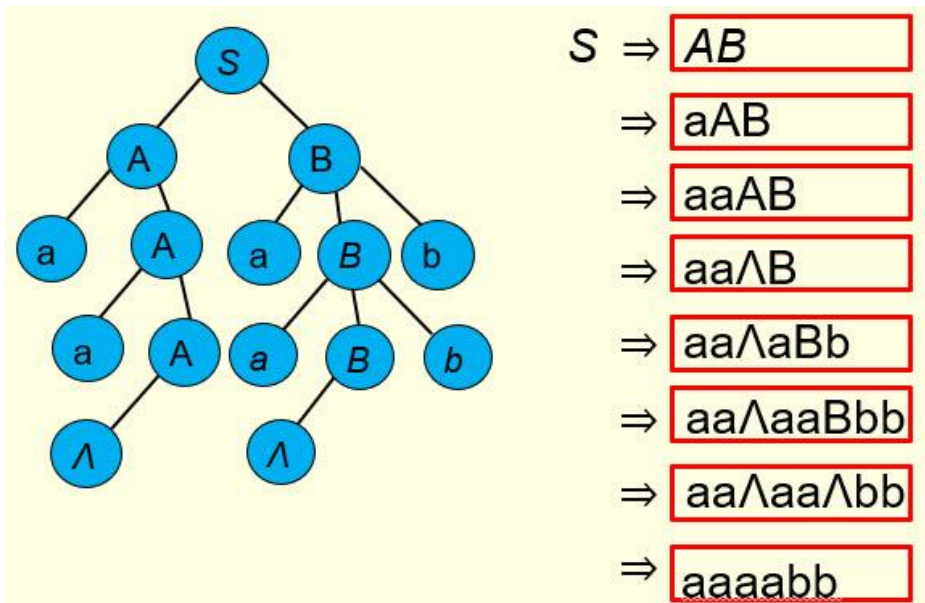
S

A B

a A a B b

a A a B b

Λ Λ

$S \Rightarrow AB$
$\Rightarrow aAB$
$\Rightarrow aaAB$
$\Rightarrow aa\Lambda B$
$\Rightarrow aa\Lambda aBb$
$\Rightarrow aa\Lambda aaBbb$
$\Rightarrow aa\Lambda aa\Lambda bb$
$\Rightarrow aaaabb$